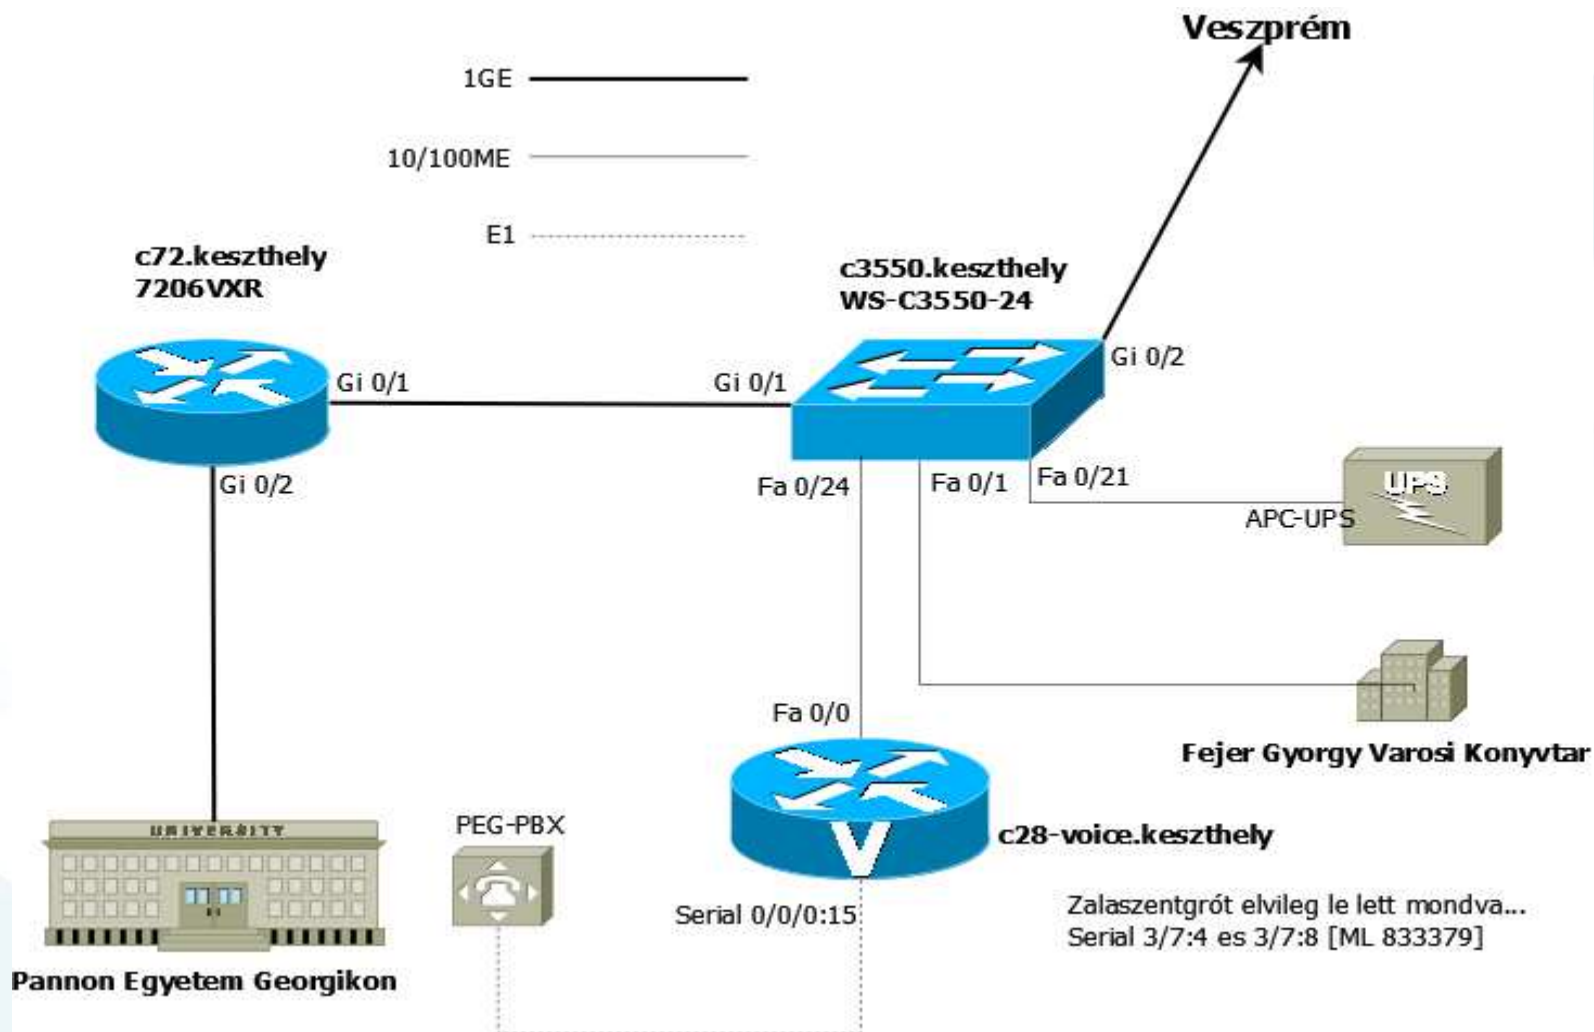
Veszprém

1GE

10/100ME

E1

c72.keszthely
7206VXR

c3550.keszthely
WS-C3550-24

Gi 0/1

Gi 0/1

Gi 0/2

Gi 0/2

Fa 0/24

Fa 0/1

Fa 0/21

UPS

APC-UPS

Fa 0/0

Fejer Gyorgy Varosi Konyvtar

UNIVERSITY

PEG-PBX

c28-voice.keszthely

Serial 0/0/0:15

Zalaszentgrót elvileg le lett mondva...
Serial 3/7:4 es 3/7:8 [ML 833379]

Pannon Egyetem Georgikon